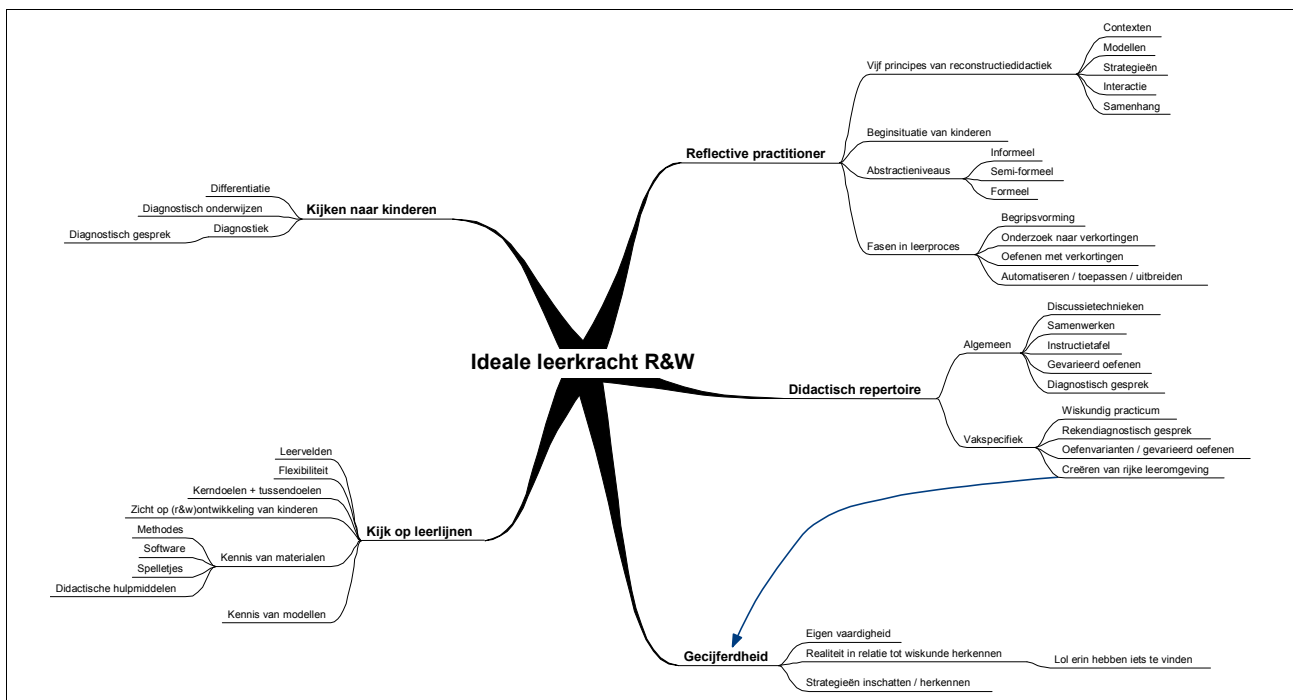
Ideale leerkracht R&W

Reflective practitioner
Vijf principes van reconstructiedidactiek
Contexten
Modellen
Strategieën
Interactie
Samenhang
Beginsituatie van kinderen
Abstractieniveaus
Informeel
Semi-formeel
Formeel
Fasen in leerproces
Begripsvorming
Onderzoek naar verkortingen
Oefenen met verkortingen
Automatiseren / toepassen / uitbreiden

Didactisch repertoire
Algemeen
Discussietechnieken
Samenwerken
Instructietafel
Gevarieerd oefenen
Diagnostisch gesprek
Vakspecifiek
Wiskundig practicum
Rekendiagnostisch gesprek
Oefenvarianten / gevarieerd oefenen
Creëren van rijke leeromgeving

Gecijferdheid
Eigen vaardigheid
Realiteit in relatie tot wiskunde herkennen
Lol erin hebben iets te vinden
Strategieën inschatten / herkennen

Kijken naar kinderen
Differentiatie
Diagnostisch onderwijzen
Diagnostiek
Diagnostisch gesprek

Kijk op leerlijnen
Leervelden
Flexibiliteit
Kerndoelen + tussendoelen
Zicht op (r&w)ontwikkeling van kinderen
Kennis van materialen
Methodes
Software
Spelletjes
Didactische hulpmiddelen
Kennis van modellen